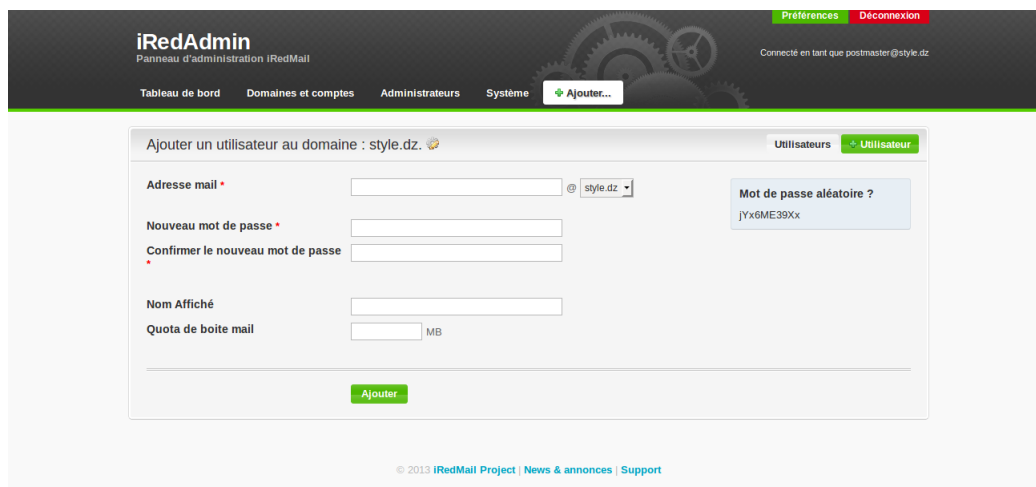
Préférences Déconnexion

iRedAdmin
Panneau d'administration iRedMail

Connecté en tant que postmaster@style.dz

Tableau de bord Domaines et comptes Administrateurs Système + Ajouter...

Ajouter un utilisateur au domaine : style.dz.

Utilisateurs + Utilisateur

Adresse mail * @ style.dz

Nouveau mot de passe *

Confirmer le nouveau mot de passe *

Nom Affiché

Quota de boite mail MB

Mot de passe aléatoire ?
jYx6ME39Xx

Ajouter

© 2013 iRedMail Project | News & annonces | Support